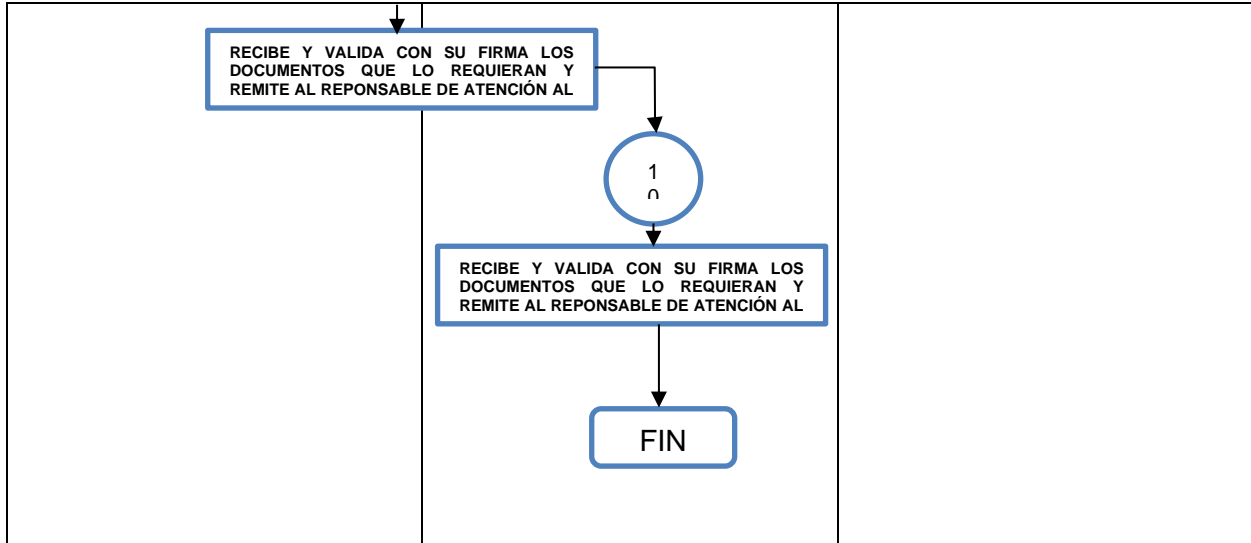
RECIBE Y VALIDA CON SU FIRMA LOS DOCUMENTOS QUE LO REQUIERAN Y REMITE AL REPONSABLE DE ATENCIÓN AL

1
0

RECIBE Y VALIDA CON SU FIRMA LOS DOCUMENTOS QUE LO REQUIERAN Y REMITE AL REPONSABLE DE ATENCIÓN AL

FIN